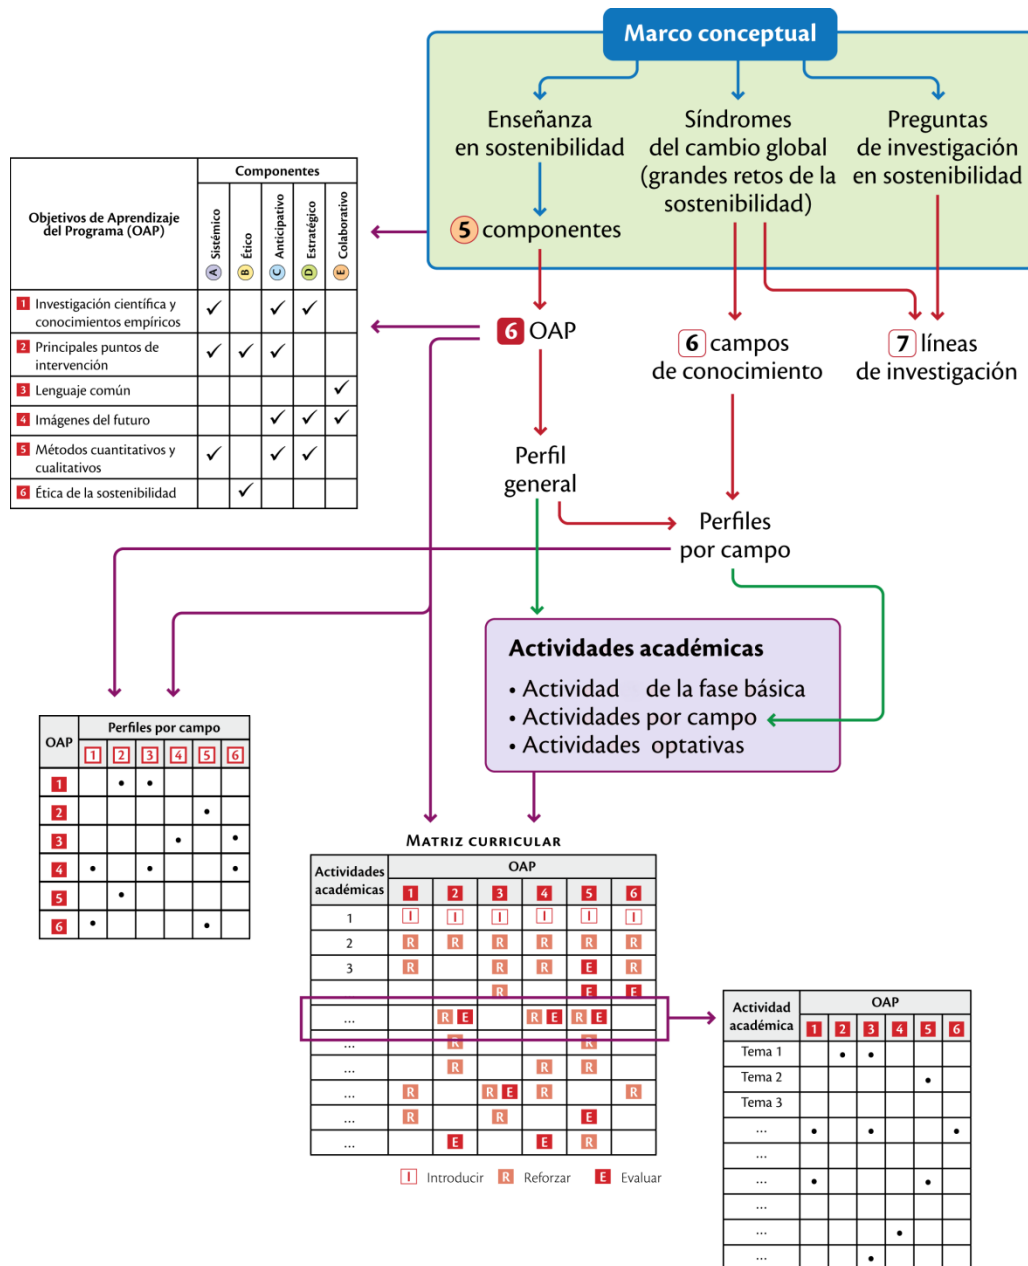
Marco conceptual

Enseñanza en sostenibilidad

Síndromes del cambio global (grandes retos de la sostenibilidad)

Preguntas de investigación en sostenibilidad

5 componentes

6 OAP

6 campos de conocimiento

7 líneas de investigación

Perfil general

Perfiles por campo

| Objetivos de Aprendizaje del Programa (OAP) | A Sistémico | B Ético | C Anticipativo | D Estratégico | E Colaborativo |
|---|---|---|---|---|---|
| 1 Investigación científica y conocimientos empíricos | ✓ | | ✓ | ✓ | |
| 2 Principales puntos de intervención | ✓ | ✓ | ✓ | | |
| 3 Lenguaje común | | | | | ✓ |
| 4 Imágenes del futuro | | | ✓ | ✓ | ✓ |
| 5 Métodos cuantitativos y cualitativos | ✓ | | ✓ | ✓ | |
| 6 Ética de la sostenibilidad | | ✓ | | | |

Componentes

Actividades académicas
• Actividad de la fase básica
• Actividades por campo
• Actividades optativas

| OAP | 1 | 2 | 3 | 4 | 5 | 6 |
|---|---|---|---|---|---|---|
| 1 | | • | • | | | |
| 2 | | | | | • | |
| 3 | | | | • | | • |
| 4 | • | | • | | | • |
| 5 | | • | | | | |
| 6 | • | | | | • | |

Perfiles por campo

Matriz curricular

| Actividades académicas | 1 | 2 | 3 | 4 | 5 | 6 |
|---|---|---|---|---|---|---|
| 1 | I | I | I | I | I | I |
| 2 | R | R | R | R | R | R |
| 3 | R | | R | R | E | R |
| | | | R | | E | E |
| ... | | R E | | R E | R E | |
| ... | | R | | | R | |
| ... | | R | | R | R | |
| ... | R | | R E | R | | R |
| ... | R | | R | | E | |
| ... | | E | | E | R | |

OAP

I Introducir R Reforzar E Evaluar

| Actividad académica | 1 | 2 | 3 | 4 | 5 | 6 |
|---|---|---|---|---|---|---|
| Tema 1 | | • | • | | | |
| Tema 2 | | | | | • | |
| Tema 3 | | | | | | |
| ... | • | | • | | | • |
| ... | | | | | | |
| ... | • | | | | • | |
| ... | | | | | | |
| ... | | | | • | | |
| ... | | | • | | | |

OAP